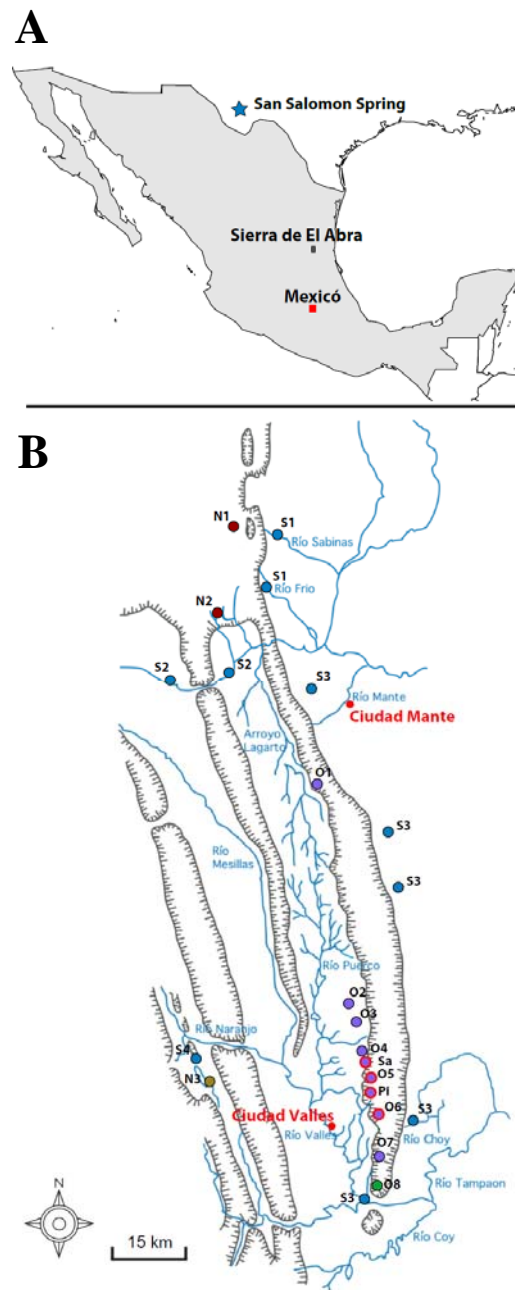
A

San Salomon Spring

Sierra de El Abra

Mexicó

B

N1
S1
Río Sabinas
S1
Río Frio
N2
S2
S2
S3
Río Mante
Ciudad Mante
Arroyo Lagarto
O1
S3
Río Mesillas
S3
Río Puerco
O2
O3
Río Naranjo
S4
O4
Sa
O5
N3
Pl
Ciudad Valles
O6
S3
Río Valles
O7
Río Choy
O8
Río Tampaon
S3
Río Coy
N
15 km